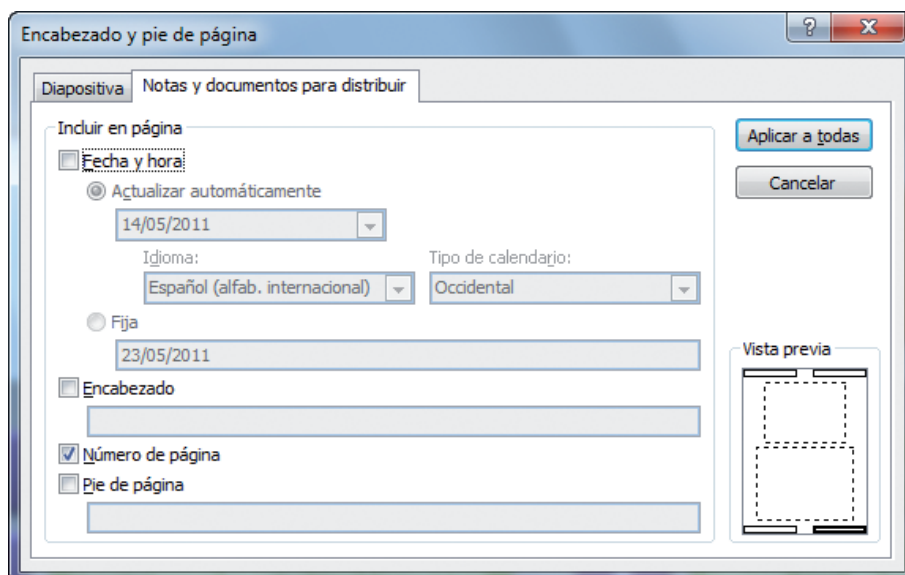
Encabezado y pie de página

?

X

Diapositiva

Notas y documentos para distribuir

Incluir en página

Fecha y hora

Actualizar automáticamente

14/05/2011

Idioma:

Tipo de calendario:

Español (alfab. internacional)

Occidental

Fija

23/05/2011

Encabezado

Número de página

Pie de página

Aplicar a todas

Cancelar

Vista previa